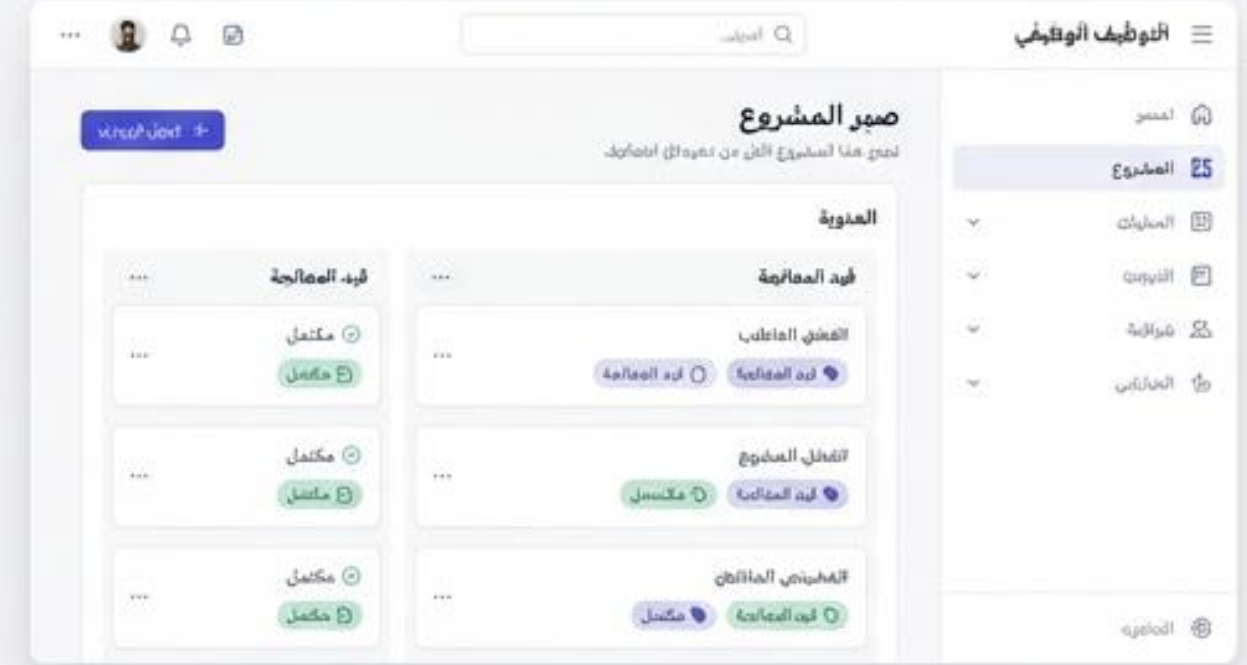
التوظيف الوظيفي

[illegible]

صمم المشروع

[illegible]

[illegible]

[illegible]

المشروع

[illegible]

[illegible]

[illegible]

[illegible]

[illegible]

العنوية

قيد المعالجة ...

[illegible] ...

قيد المعالجة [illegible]

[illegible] ...

قيد المعالجة مكتمل

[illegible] ...

قيد المعالجة مكتمل

قيد المعالجة ...

مكتمل ...

مكتمل

مكتمل ...

مكتمل

مكتمل ...

مكتمل